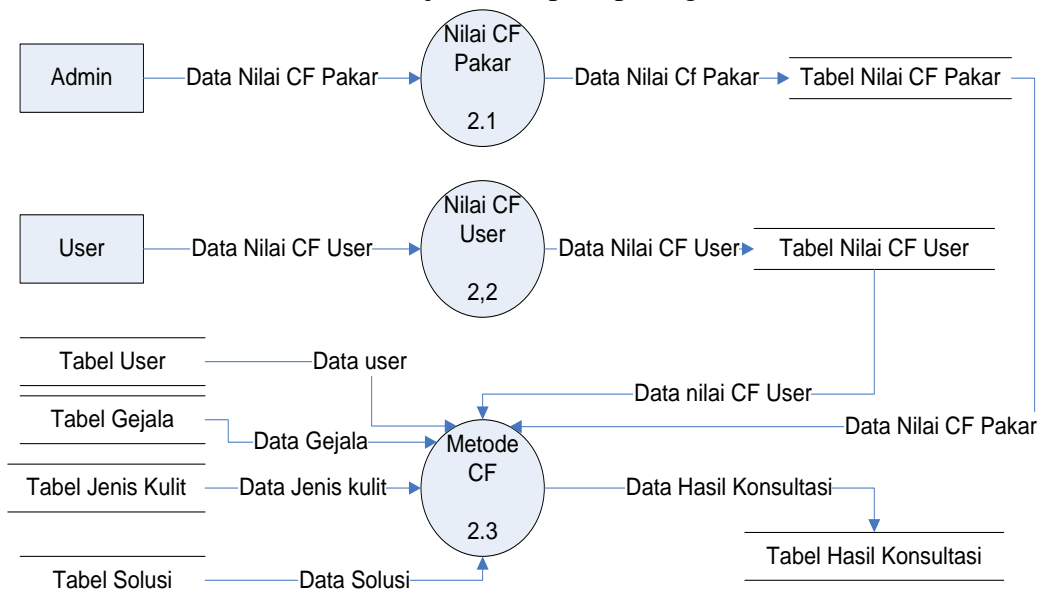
Admin

Data Nilai CF Pakar

Nilai CF Pakar

2.1

Data Nilai Cf Pakar

Tabel Nilai CF Pakar

User

Data Nilai CF User

Nilai CF User

2,2

Data Nilai CF User

Tabel Nilai CF User

Tabel User

Data user

Data nilai CF User

Tabel Gejala

Data Gejala

Metode CF

2.3

Data Nilai CF Pakar

Tabel Jenis Kulit

Data Jenis kulit

Data Hasil Konsultasi

Tabel Hasil Konsultasi

Tabel Solusi

Data Solusi